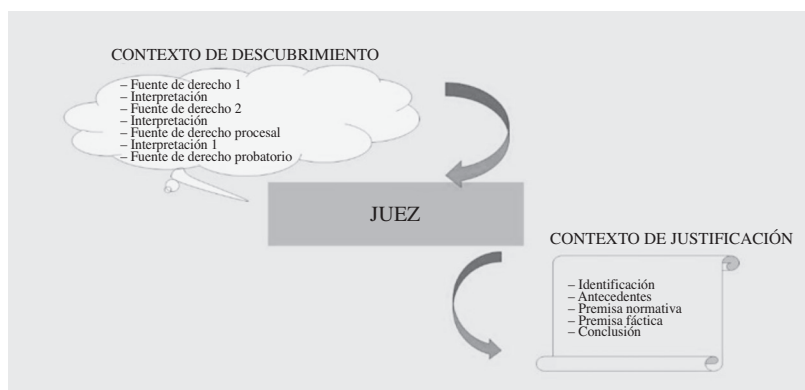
CONTEXTO DE DESCUBRIMIENTO

– Fuente de derecho 1
– Interpretación
– Fuente de derecho 2
– Interpretación
– Fuente de derecho procesal
– Interpretación 1
– Fuente de derecho probatorio

JUEZ

CONTEXTO DE JUSTIFICACIÓN

– Identificación
– Antecedentes
– Premisa normativa
– Premisa fáctica
– Conclusión